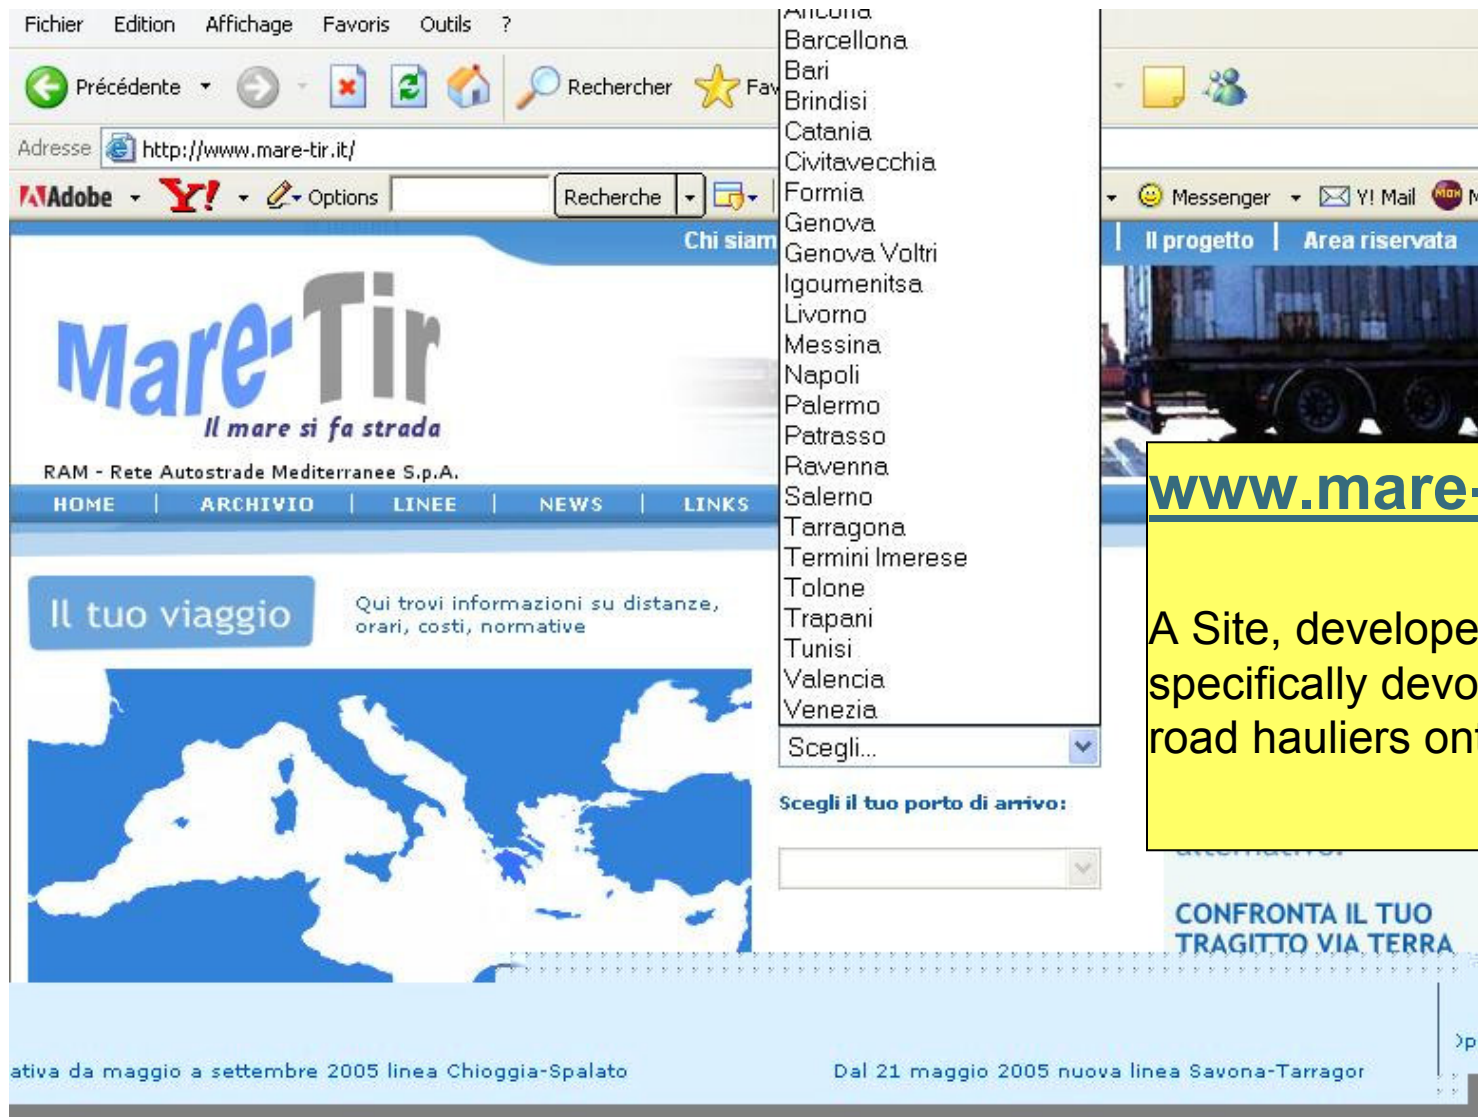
Fichier Edition Affichage Favoris Outils ?

Précédente Rechercher Fav

Adresse http://www.mare-tir.it/

Adobe Y! Options Recherche

Messenger Y! Mail

Ancona
Barcellona
Bari
Brindisi
Catania
Civitavecchia
Formia
Genova
Genova Voltri
Igoumenitsa
Livorno
Messina
Napoli
Palermo
Patrasso
Ravenna
Salerno
Tarragona
Termini Imerese
Tolone
Trapani
Tunisi
Valencia
Venezia

Scegli...

Chi siam | Il progetto | Area riservata

Mare-Tir
Il mare si fa strada
RAM - Rete Autostrade Mediterranee S.p.A.

HOME | ARCHIVIO | LINEE | NEWS | LINKS

Il tuo viaggio

Qui trovi informazioni su distanze, orari, costi, normative

Scegli il tuo porto di arrivo:

www.mare-

A Site, develope
specifically devo
road hauliers on

CONFRONTA IL TUO TRAGITTO VIA TERRA

ativa da maggio a settembre 2005 linea Chioggia-Spalato

Dal 21 maggio 2005 nuova linea Savona-Tarragor